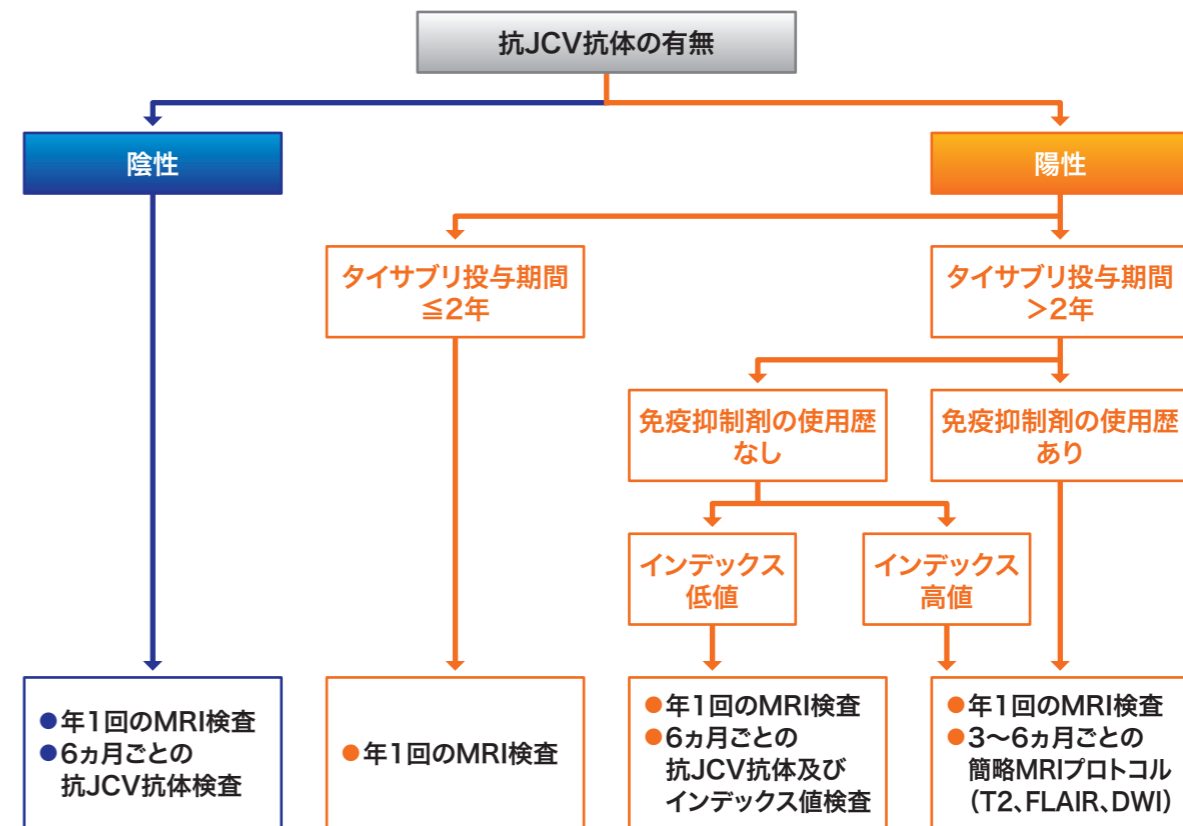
抗JCV抗体の有無

陰性

陽性

タイサブリ投与期間
≦2年

タイサブリ投与期間
＞2年

免疫抑制剤の使用歴
なし

免疫抑制剤の使用歴
あり

インデックス
低値

インデックス
高値

●年1回のMRI検査
●6ヵ月ごとの
抗JCV抗体検査

●年1回のMRI検査

●年1回のMRI検査
●6ヵ月ごとの
抗JCV抗体及び
インデックス値検査

●年1回のMRI検査
●3〜6ヵ月ごとの
簡略MRIプロトコル
（T2、FLAIR、DWI）